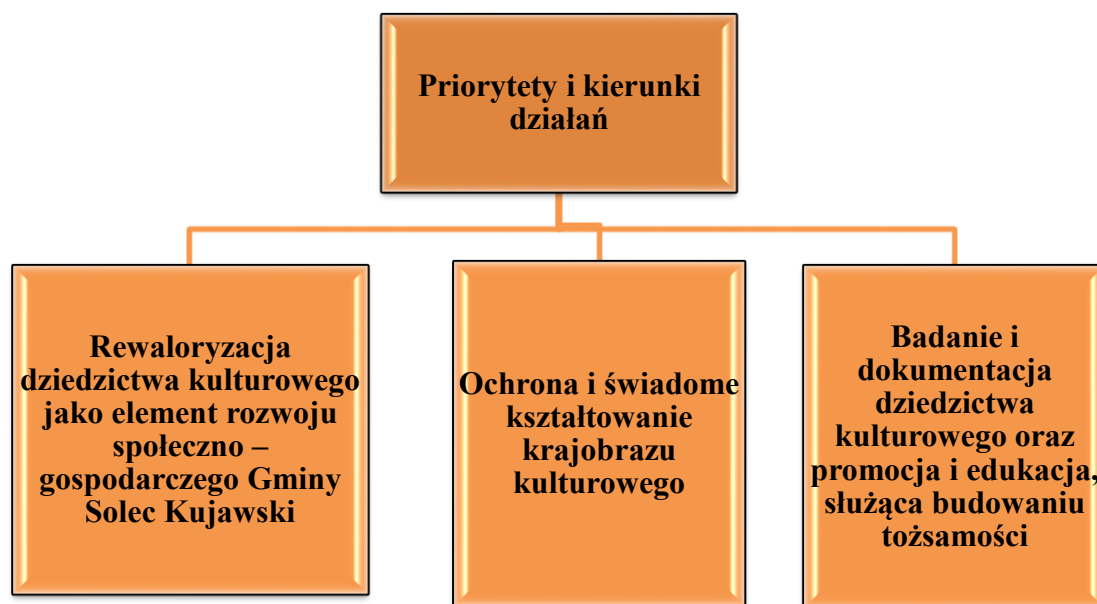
Priorytety i kierunki działań

Rewaloryzacja dziedzictwa kulturowego jako element rozwoju społeczno – gospodarczego Gminy Solec Kujawski

Ochrona i świadome kształtowanie krajobrazu kulturowego

Badanie i dokumentacja dziedzictwa kulturowego oraz promocja i edukacja, służąca budowaniu tożsamości